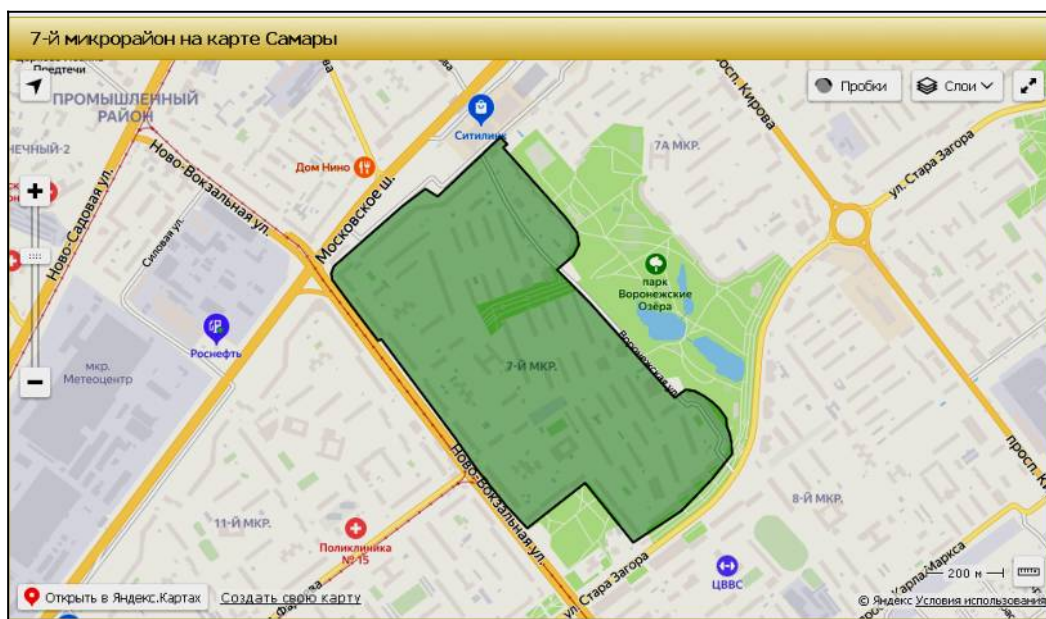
7-й микрорайон на карте Самары

Предтечи

ПРОМЫШЛЕННЫЙ РАЙОН

ЕЧНЫЙ-2

Пробки

Слои

Ситилинк

Дом Нино

7А МКР.

просп. Кирова

ул. Стара Загора

Ново-Вокзальная ул.

Московское ш.

Ново-Садовая ул.

Силовая ул.

парк Воронежские Озёра

Роснефть

мкр. Метеоцентр

7-Й МКР.

Воронежская ул.

Ново-Вокзальная ул.

8-Й МКР.

просп. К

11-Й МКР.

Поликлиника № 15

ЦВВС

ул. Стара Загора

ул. Карла Маркса

200 м

Открыть в Яндекс.Картах

Создать свою карту

© Яндекс Условия использования